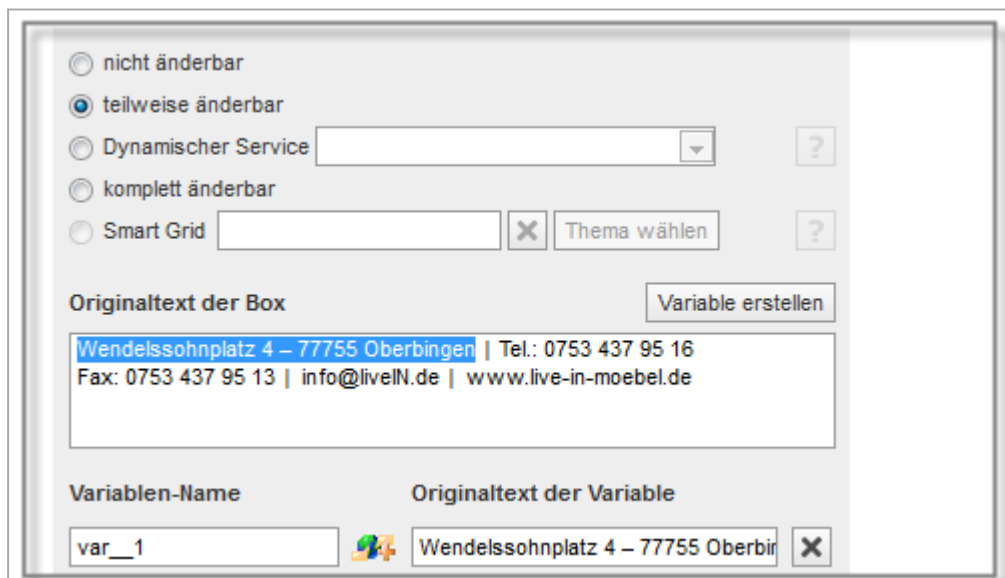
nicht änderbar

teilweise änderbar

Dynamischer Service

?

komplett änderbar

Smart Grid

Thema wählen

?

Originaltext der Box

Variable erstellen

Wendelssohnplatz 4 – 77755 Oberbingen | Tel.: 0753 437 95 16
Fax: 0753 437 95 13 | info@liveIN.de | www.live-in-moebel.de

Variablen-Name

Originaltext der Variable

var__1

Wendelssohnplatz 4 – 77755 Oberbir